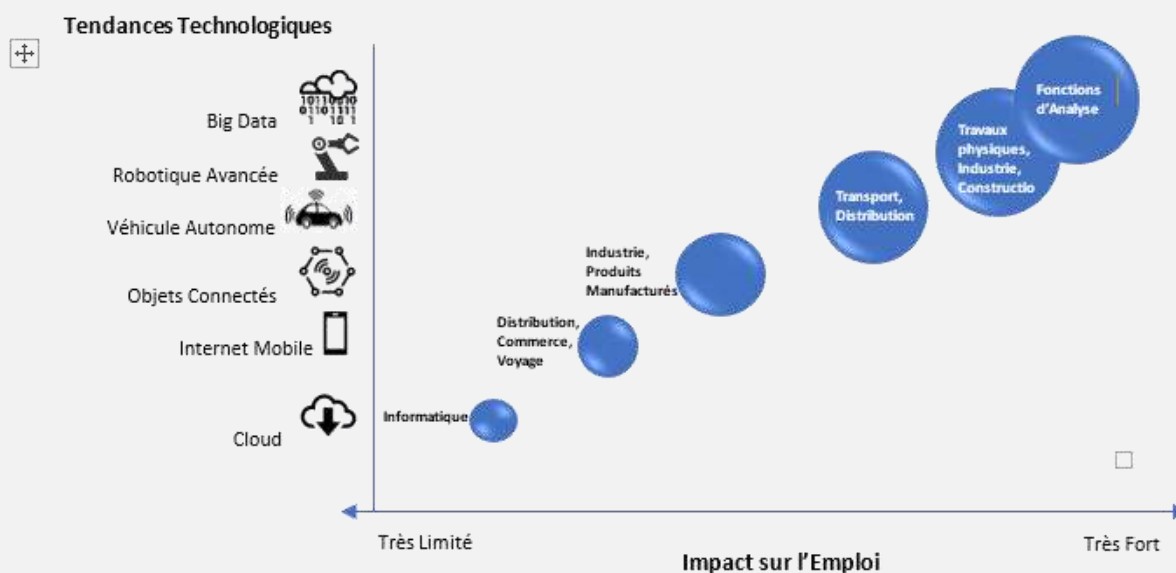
Tendances Technologiques

Big Data

Robotique Avancée

Véhicule Autonome

Objets Connectés

Internet Mobile

Cloud

Fonctions d'Analyse

Travaux physiques, Industrie, Constructio

Transport, Distribution

Industrie, Produits Manufacturés

Distribution, Commerce, Voyage

Informatique

Très Limité

Impact sur l'Emploi

Très Fort